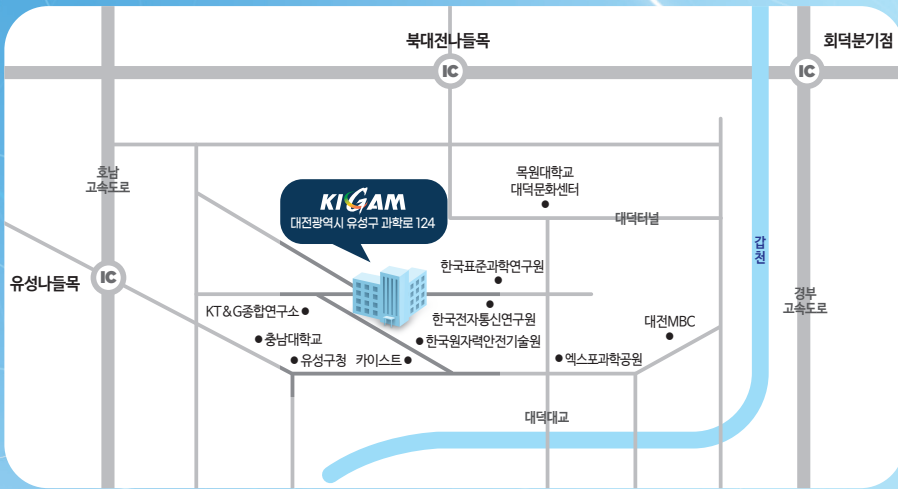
북대전나들목

IC

회덕분기점

IC

호남 고속도로

KIGAM
대전광역시 유성구 과학로 124

목원대학교 대덕문화센터

대덕터널

갑천

경부 고속도로

유성나들목

IC

한국표준과학연구원

KT&G종합연구소

한국전자통신연구원

대전MBC

충남대학교

한국원자력안전기술원

유성구청

카이스트

엑스포과학공원

대덕대교